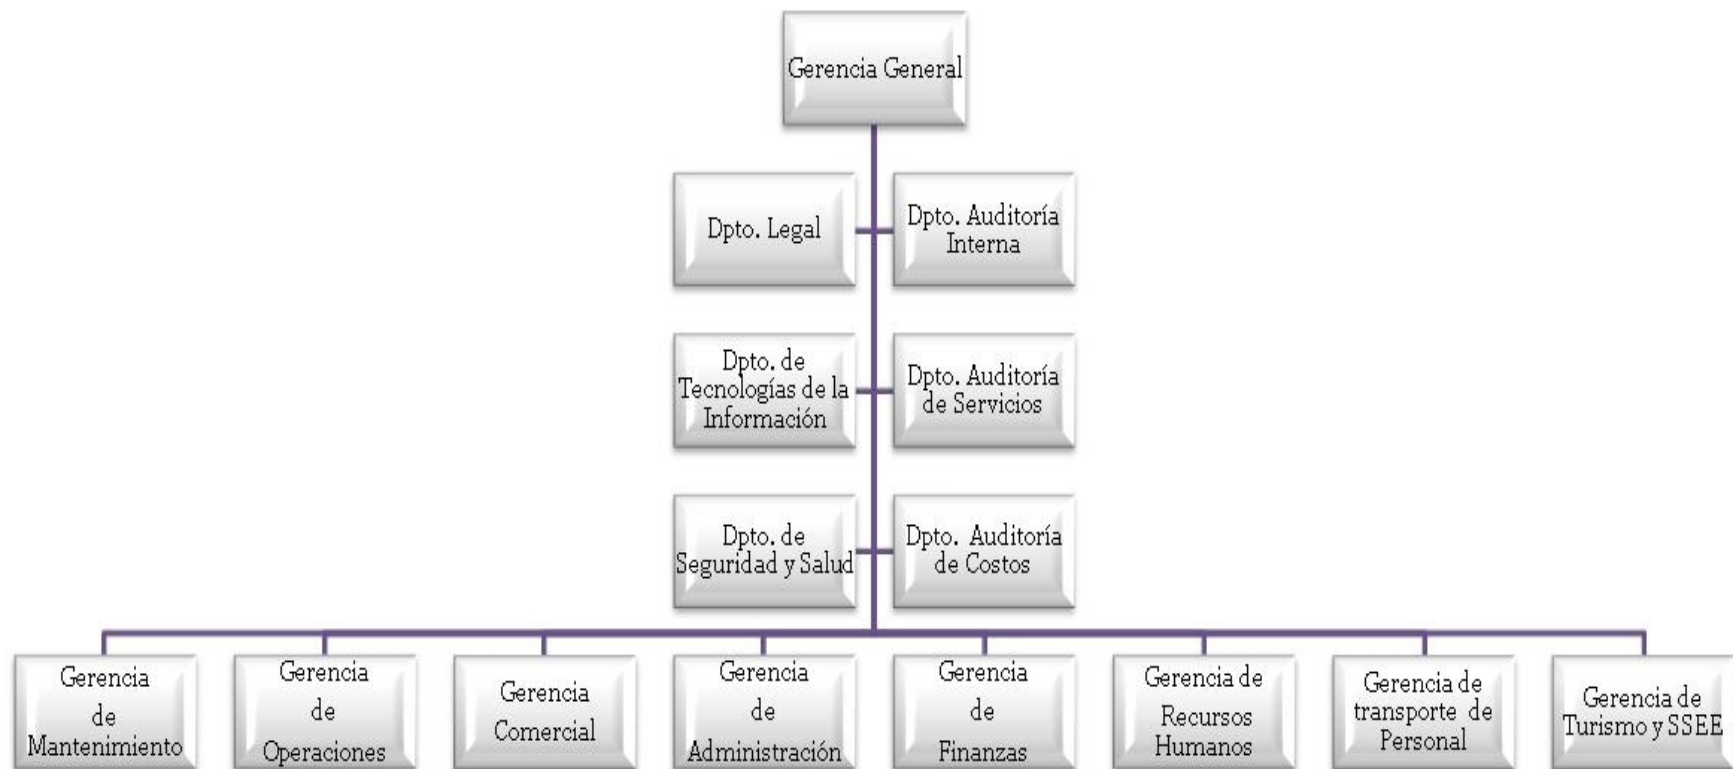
Gerencia General

Dpto. Legal

Dpto. Auditoría Interna

Dpto. de Tecnologías de la Información

Dpto. Auditoría de Servicios

Dpto. de Seguridad y Salud

Dpto. Auditoría de Costos

Gerencia de Mantenimiento

Gerencia de Operaciones

Gerencia Comercial

Gerencia de Administración

Gerencia de Finanzas

Gerencia de Recursos Humanos

Gerencia de transporte de Personal

Gerencia de Turismo y SSEE